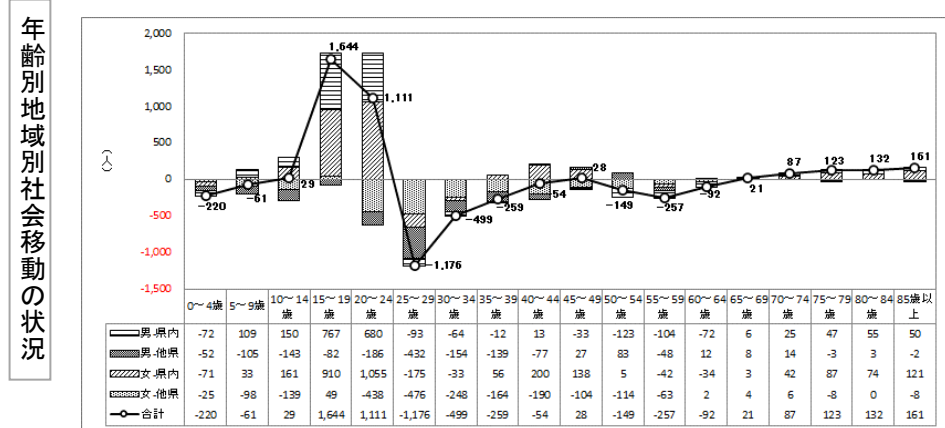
年齢別地域別社会移動の状況

(人)

2,000
1,500
1,000
500
0
-500
-1,000
-1,500

1,644
1,111
29
-61
-220
-1,176
-499
-259
-54
28
-149
-257
-92
21
87
123
132
161

| | 0～4歳 | 5～9歳 | 10～14歳 | 15～19歳 | 20～24歳 | 25～29歳 | 30～34歳 | 35～39歳 | 40～44歳 | 45～49歳 | 50～54歳 | 55～59歳 | 60～64歳 | 65～69歳 | 70～74歳 | 75～79歳 | 80～84歳 | 85歳以上 |
|---|---|---|---|---|---|---|---|---|---|---|---|---|---|---|---|---|---|---|
| 男-県内 | -72 | 109 | 150 | 767 | 680 | -93 | -64 | -12 | 13 | -33 | -123 | -104 | -72 | 6 | 25 | 47 | 55 | 50 |
| 男-他県 | -52 | -105 | -143 | -82 | -186 | -432 | -154 | -139 | -77 | 27 | 83 | -48 | 12 | 8 | 14 | -3 | 3 | -2 |
| 女-県内 | -71 | 33 | 161 | 910 | 1,055 | -175 | -33 | 56 | 200 | 138 | 5 | -42 | -34 | 3 | 42 | 87 | 74 | 121 |
| 女-他県 | -25 | -98 | -139 | 49 | -438 | -476 | -248 | -164 | -190 | -104 | -114 | -63 | 2 | 4 | 6 | -8 | 0 | -8 |
| 合計 | -220 | -61 | 29 | 1,644 | 1,111 | -1,176 | -499 | -259 | -54 | 28 | -149 | -257 | -92 | 21 | 87 | 123 | 132 | 161 |